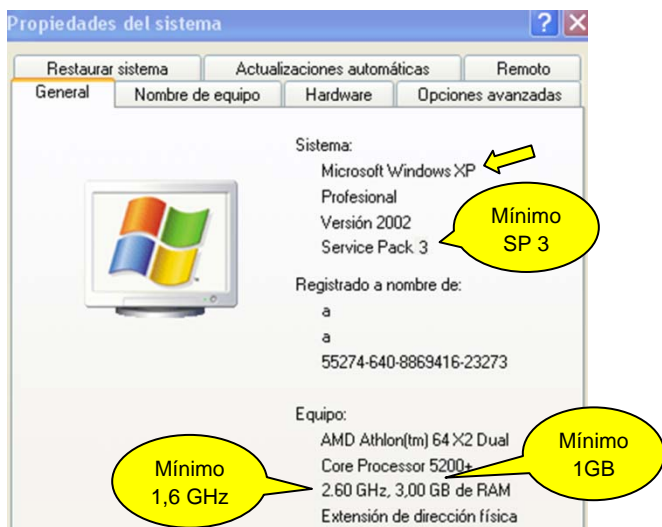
Propiedades del sistema

Restaurar sistema | Actualizaciones automáticas | Remoto
General | Nombre de equipo | Hardware | Opciones avanzadas

Sistema:
Microsoft Windows XP
Profesional
Versión 2002
Service Pack 3

Mínimo SP 3

Registrado a nombre de:
a
a
55274-640-8869416-23273

Equipo:
AMD Athlon(tm) 64 X2 Dual
Core Processor 5200+
2.60 GHz, 3,00 GB de RAM
Extensión de dirección física

Mínimo 1GB

Mínimo 1,6 GHz